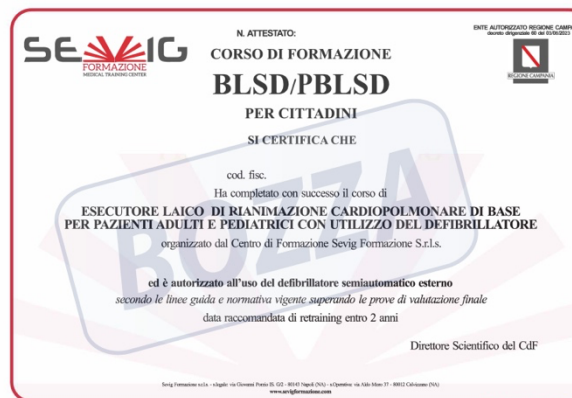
SEVIG FORMAZIONE
MEDICAL TRAINING CENTER

N. ATTESTATO:

ENTE AUTORIZZATO REGIONE CAMPANIA
decreto dirigenziale 69 del 03/06/2021

REGIONE CAMPANIA

CORSO DI FORMAZIONE

BLSD/PBLSD

PER CITTADINI

SI CERTIFICA CHE

BOZZA

cod. fisc.

Ha completato con successo il corso di

ESECUTORE LAICO DI RIANIMAZIONE CARDIOPOLMONARE DI BASE PER PAZIENTI ADULTI E PEDIATRICI CON UTILIZZO DEL DEFIBRILLATORE

organizzato dal Centro di Formazione Sevig Formazione S.r.l.s.

ed è autorizzato all'uso del defibrillatore semiautomatico esterno

secondo le linee guida e normativa vigente superando le prove di valutazione finale

data raccomandata di retraining entro 2 anni

Direttore Scientifico del CdF

Sevig Formazione s.r.l.s. - s.legale: via Giovanni Porzio IS. G/2 - 80143 Napoli (NA) - s.Operativa: via Aldo Moro 37 - 80012 Calvizzano (NA)
www.sevigformazione.com